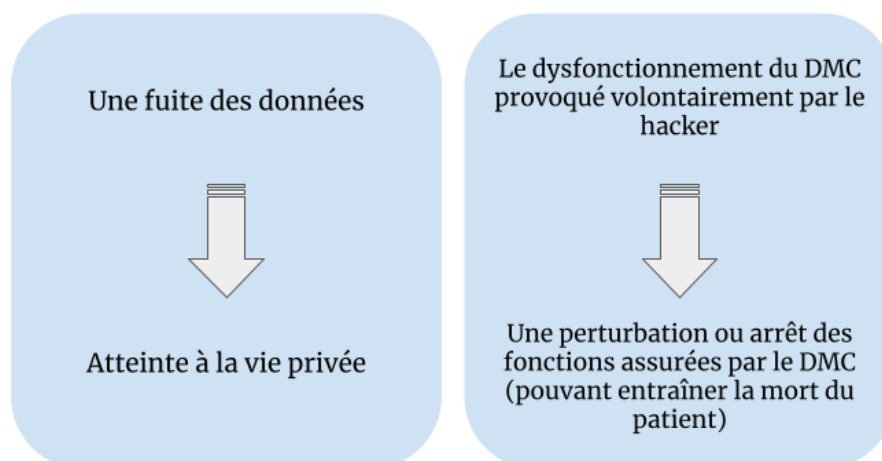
Une fuite des données

Atteinte à la vie privée

Le dysfonctionnement du DMC provoqué volontairement par le hacker

Une perturbation ou arrêt des fonctions assurées par le DMC (pouvant entraîner la mort du patient)